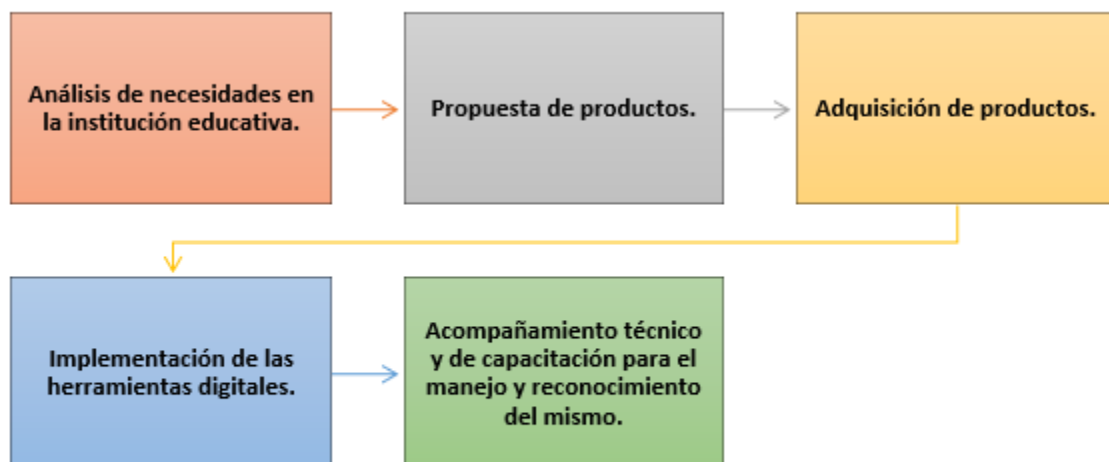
Análisis de necesidades en la institución educativa.

Propuesta de productos.

Adquisición de productos.

Implementación de las herramientas digitales.

Acompañamiento técnico y de capacitación para el manejo y reconocimiento del mismo.